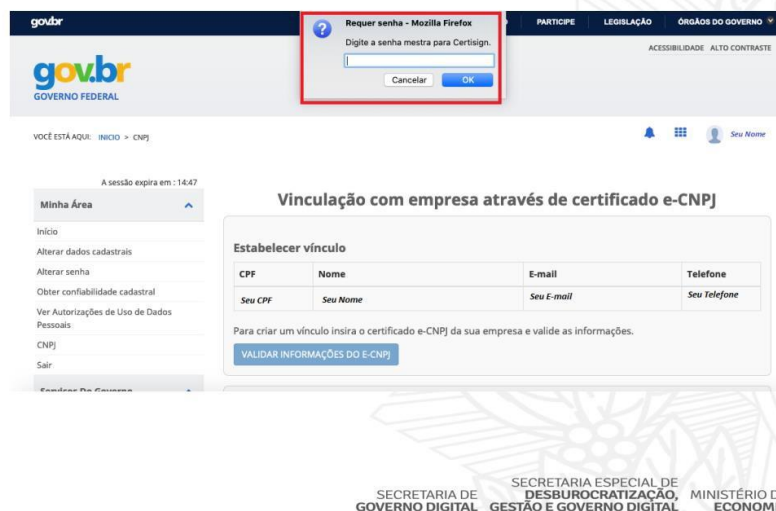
gov.br

Requer senha - Mozilla Firefox
Digite a senha mestra para Certisign.
Cancelar OK

PARTICIPE LEGISLAÇÃO ÓRGÃOS DO GOVERNO

ACESSIBILIDADE ALTO CONTRASTE

gov.br
GOVERNO FEDERAL

VOCÊ ESTÁ AQUI: INICIO > CNPJ

Seu Nome

A sessão expira em : 14:47

Minha Área

Início
Alterar dados cadastrais
Alterar senha
Obter confiabilidade cadastral
Ver Autorizações de Uso de Dados Pessoais
CNPJ
Sair

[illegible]

Vinculação com empresa através de certificado e-CNPJ

Estabelecer vínculo

| CPF | Nome | E-mail | Telefone |
|---|---|---|---|
| Seu CPF | Seu Nome | Seu E-mail | Seu Telefone |

Para criar um vínculo insira o certificado e-CNPJ da sua empresa e valide as informações.

VALIDAR INFORMAÇÕES DO E-CNPJ

SECRETARIA DE GOVERNO DIGITAL

SECRETARIA ESPECIAL DE DESBUROCRATIZAÇÃO, GESTÃO E GOVERNO DIGITAL

MINISTÉRIO D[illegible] ECONOM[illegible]